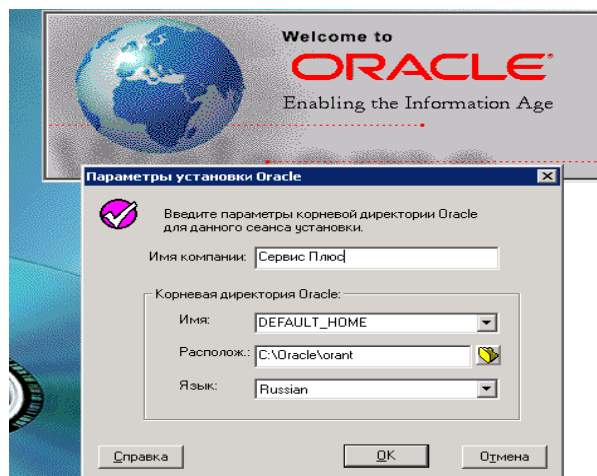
Welcome to
ORACLE®
Enabling the Information Age

Параметры установки Oracle

Введите параметры корневой директории Oracle для данного сеанса установки.

Имя компании: Сервис Плюс

Корневая директория Oracle:

Имя: DEFAULT_HOME

Располож.: C:\Oracle\orant

Язык: Russian

Справка

OK

Отмена